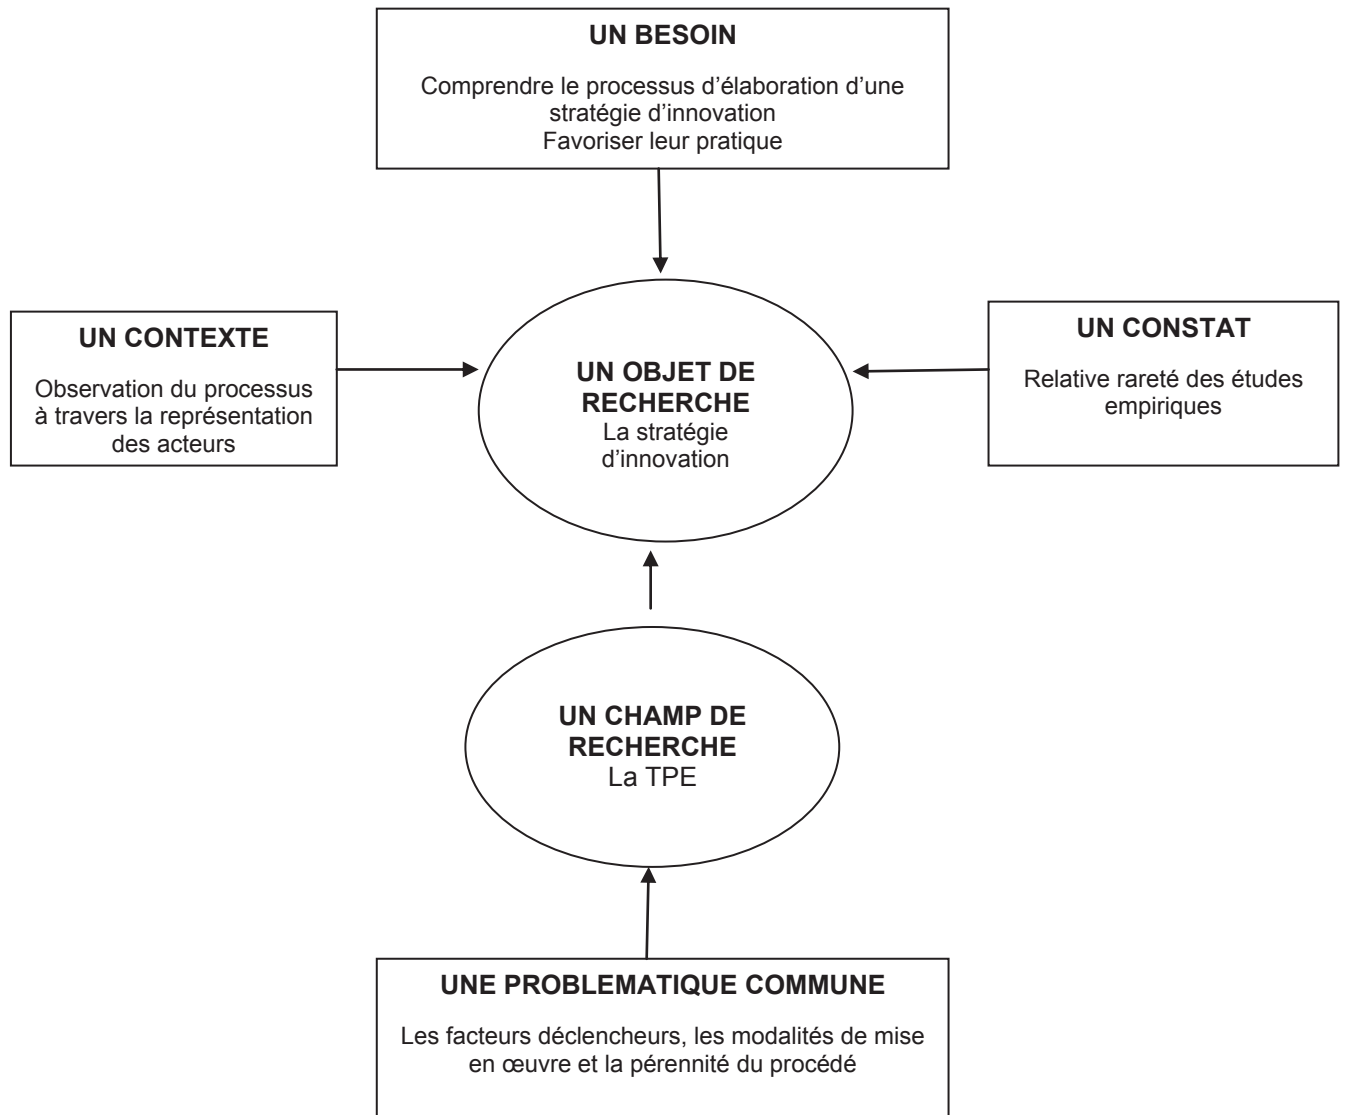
UN BESOIN

Comprendre le processus d’élaboration d’une stratégie d’innovation
Favoriser leur pratique

UN CONTEXTE

Observation du processus à travers la représentation des acteurs

UN OBJET DE RECHERCHE
La stratégie d’innovation

UN CONSTAT

Relative rareté des études empiriques

UN CHAMP DE RECHERCHE
La TPE

UNE PROBLEMATIQUE COMMUNE

Les facteurs déclencheurs, les modalités de mise en œuvre et la pérennité du procédé